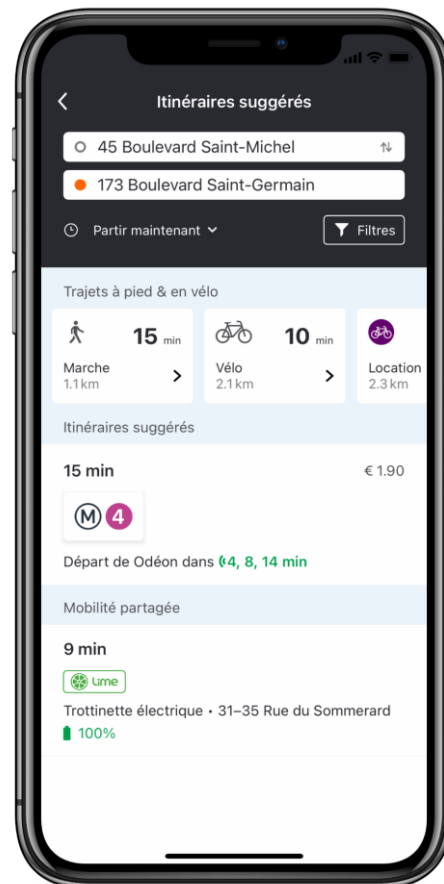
Itinéraires suggérés

45 Boulevard Saint-Michel

173 Boulevard Saint-Germain

Partir maintenant

Filtres

Trajets à pied & en vélo

15 min
Marche
1.1 km

10 min
Vélo
2.1 km

Location
2.3 km

Itinéraires suggérés

15 min

€ 1.90

M 4

Départ de Odéon dans 4, 8, 14 min

Mobilité partagée

9 min

Lime

Trottinette électrique • 31–35 Rue du Sommerard

100%